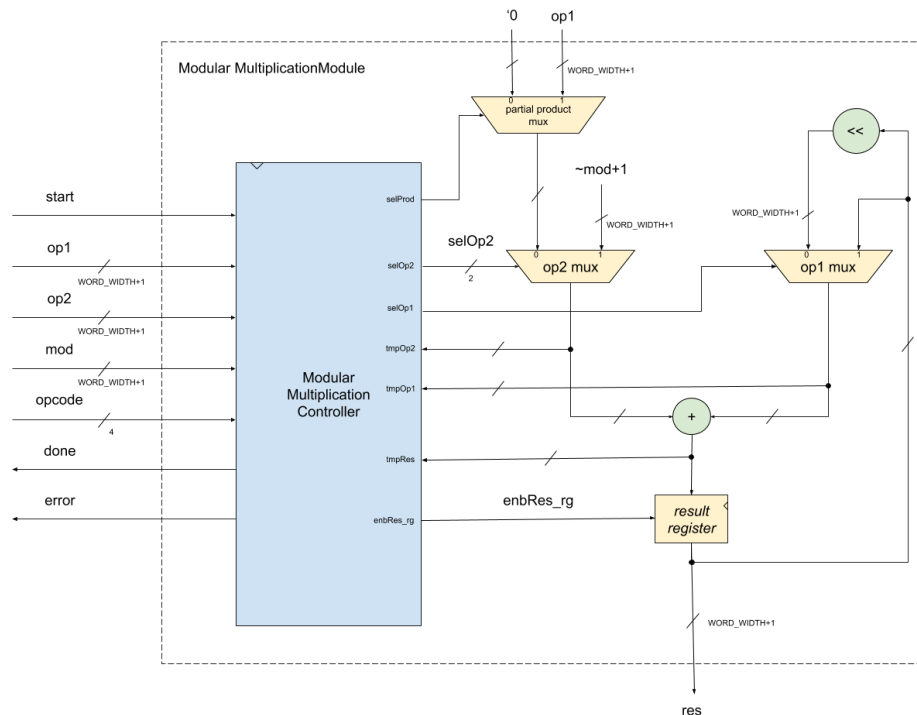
'0
op1
Modular MultiplicationModule
WORD_WIDTH+1
0
1
partial product mux
<<
~mod+1
start
selProd
WORD_WIDTH+1
WORD_WIDTH+1
selOp2
op1
selOp2
0
1
0
1
2
op2 mux
op1 mux
WORD_WIDTH+1
op2
selOp1
WORD_WIDTH+1
mod
tmpOp2
WORD_WIDTH+1
Modular Multiplication Controller
opcode
tmpOp1
4
+
done
tmpRes
error
enbRes_rg
enbRes_rg
result register
WORD_WIDTH+1
res